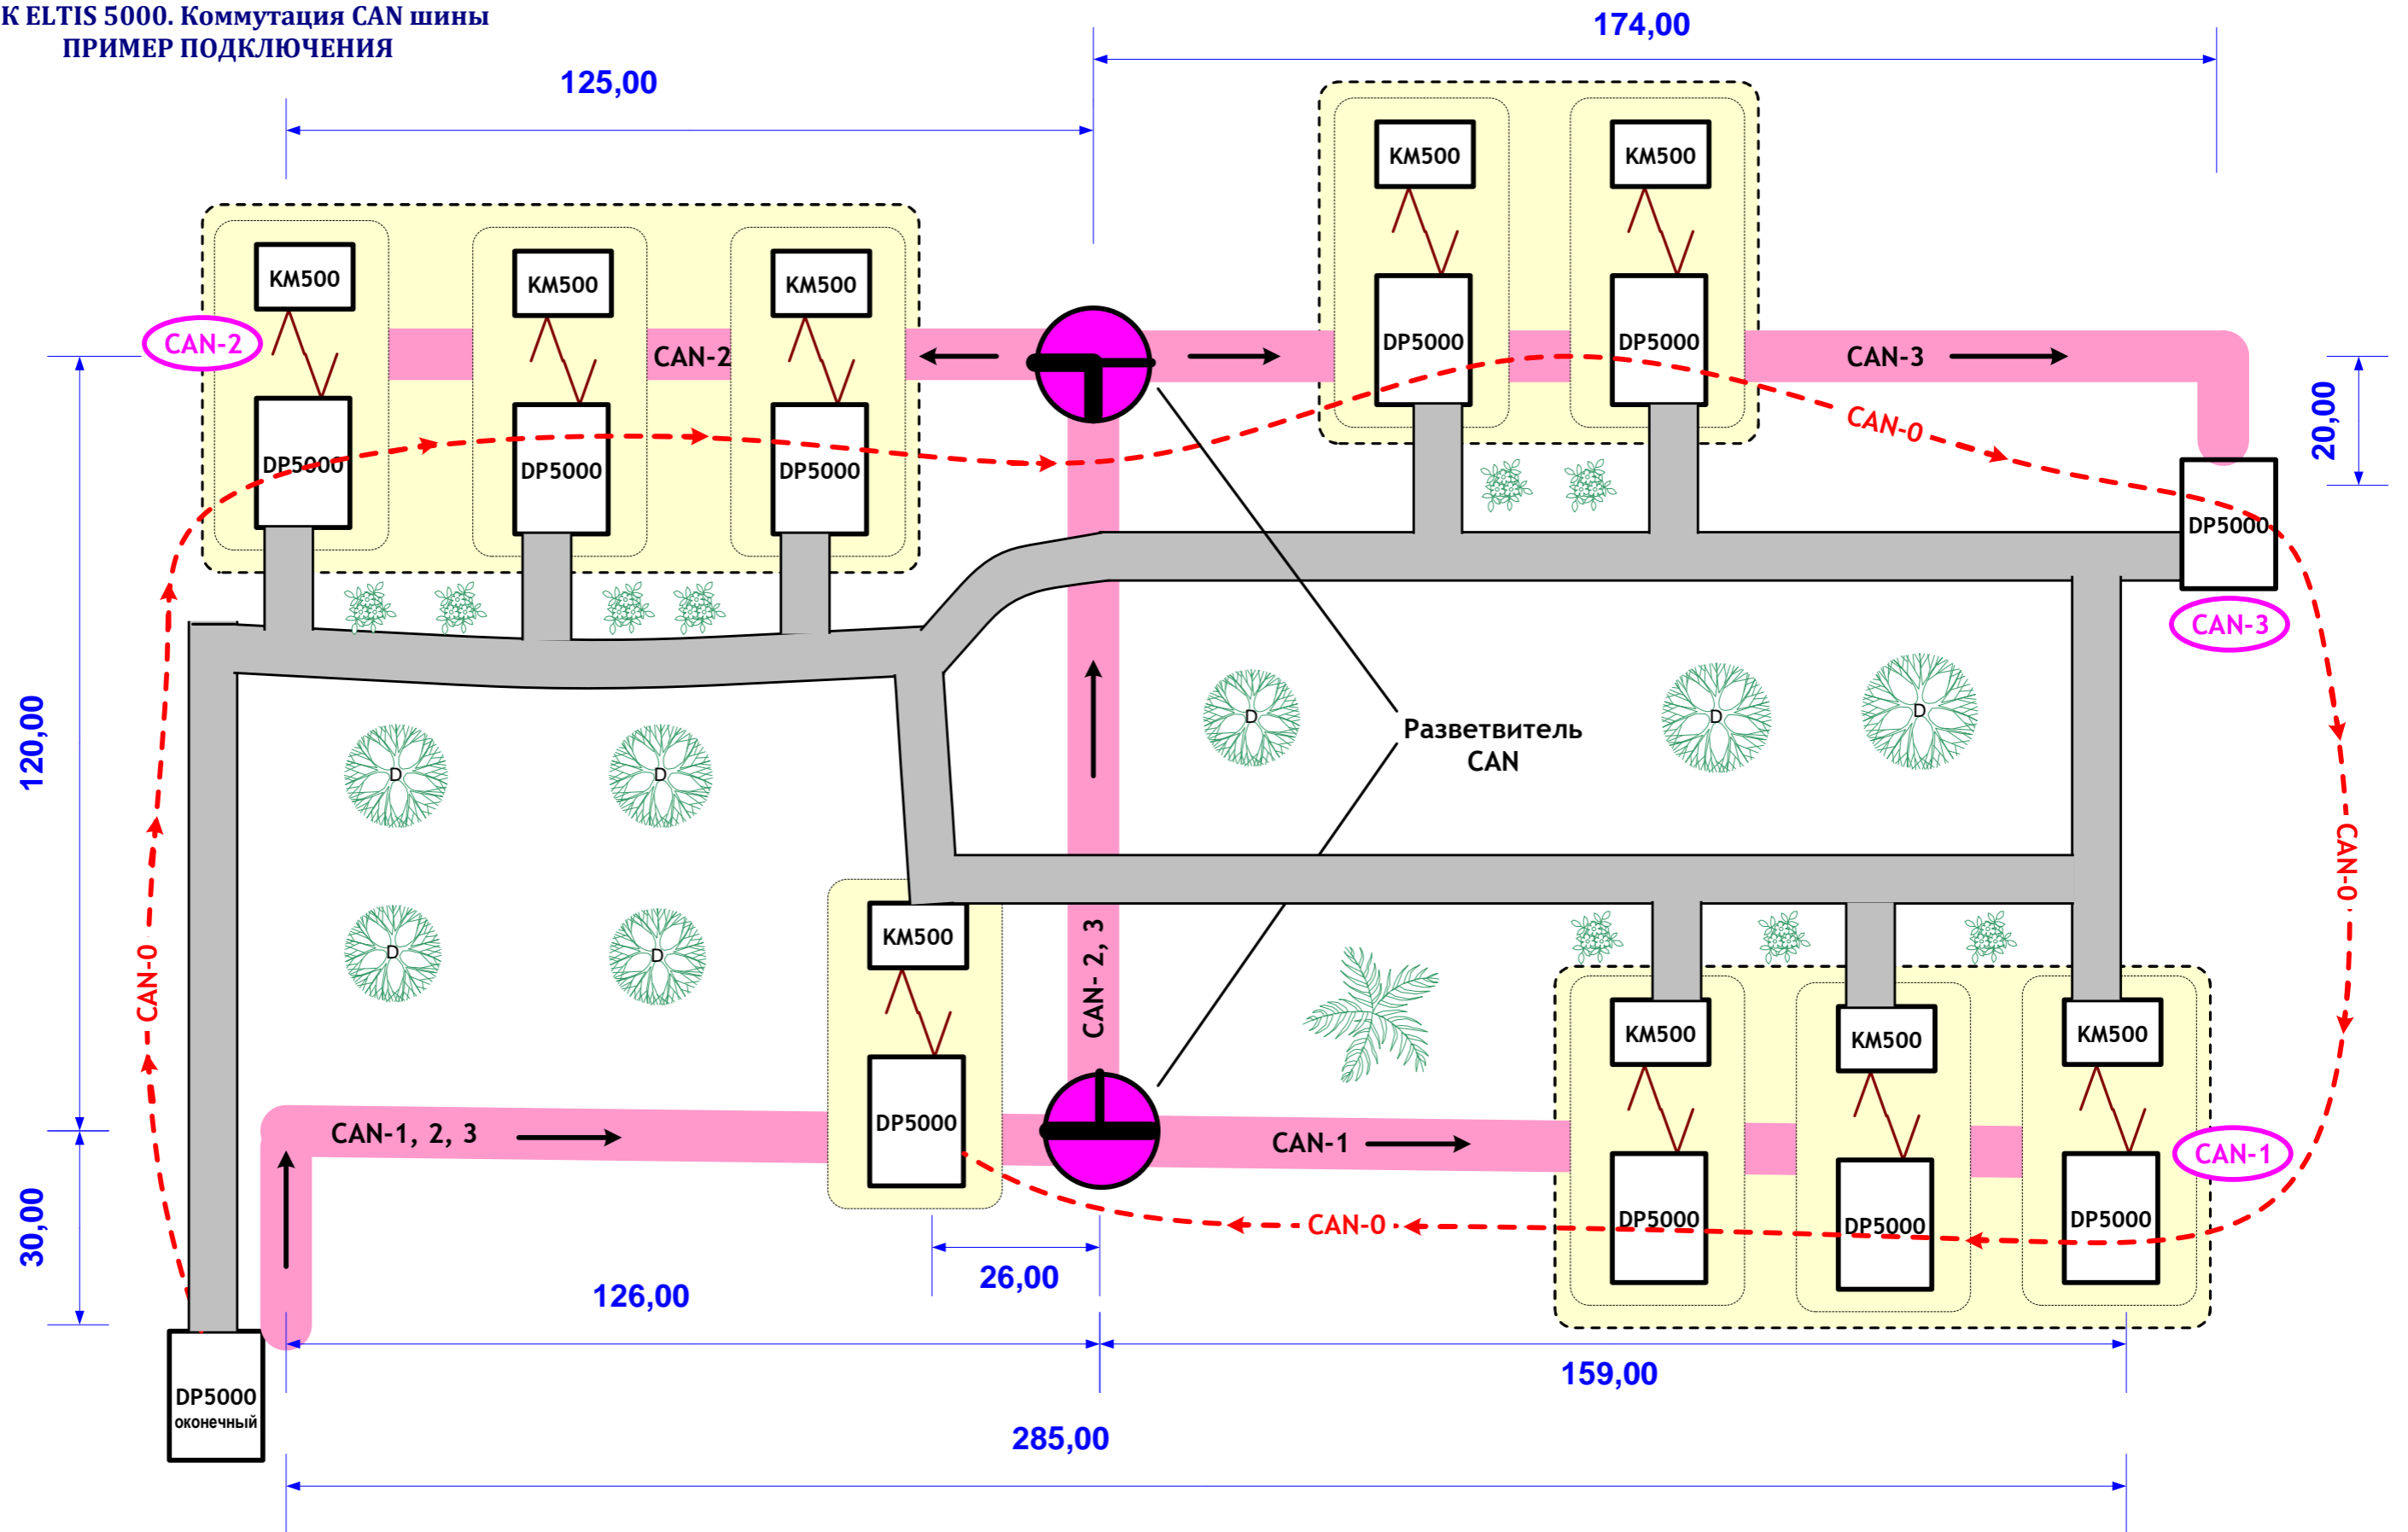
К ELTIS 5000. Коммутация CAN шины
ПРИМЕР ПОДКЛЮЧЕНИЯ

125,00

174,00

KM500
KM500
KM500
KM500
KM500

CAN-2
CAN-2
DP5000
DP5000
DP5000
DP5000
DP5000

CAN-3
CAN-0
20,00
DP5000
CAN-3

120,00

D D D D D D D D D

Разветвитель CAN

CAN-0
CAN-0

KM500
DP5000
CAN- 2, 3

KM500
KM500
KM500

CAN-1, 2, 3
CAN-1
CAN-1
DP5000
DP5000
DP5000
CAN-0

30,00
26,00
126,00
159,00

DP5000
оконечный

285,00